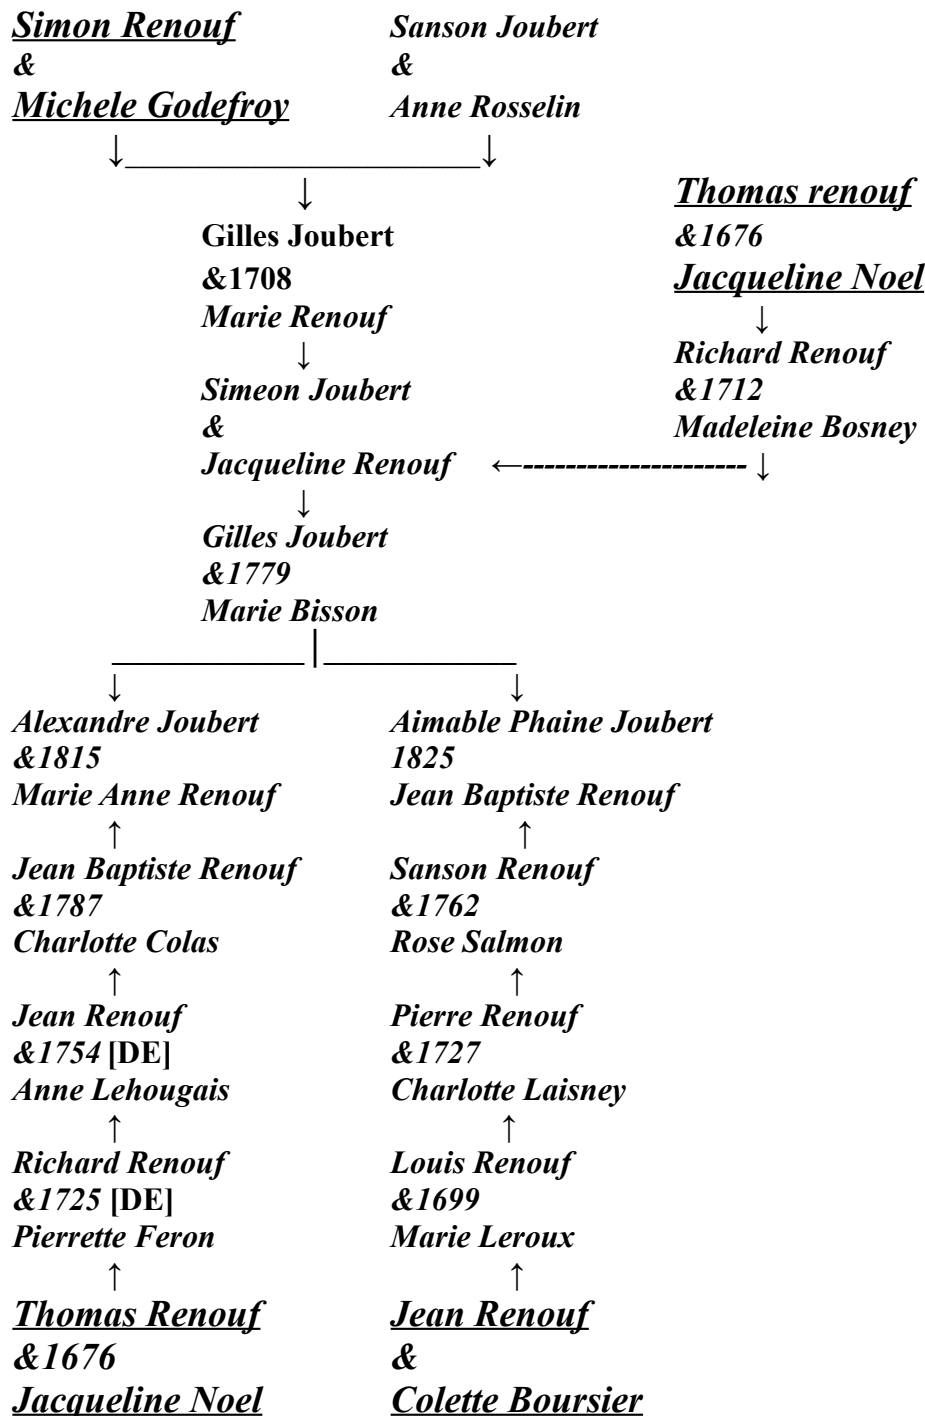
Simon Renouf
&
Michele Godefroy

Sanson Joubert
&
Anne Rosselin

Gilles Joubert
&1708
Marie Renouf

Thomas renouf
&1676
Jacqueline Noel

Richard Renouf
&1712
Madeleine Bosney

Simeon Joubert
&
Jacqueline Renouf

Gilles Joubert
&1779
Marie Bisson

Alexandre Joubert
&1815
Marie Anne Renouf

Jean Baptiste Renouf
&1787
Charlotte Colas

Jean Renouf
&1754 [DE]
Anne Lehougais

Richard Renouf
&1725 [DE]
Pierrette Feron

Thomas Renouf
&1676
Jacqueline Noel

Aimable Phaine Joubert
1825
Jean Baptiste Renouf

Sanson Renouf
&1762
Rose Salmon

Pierre Renouf
&1727
Charlotte Laisney

Louis Renouf
&1699
Marie Leroux

Jean Renouf
&
Colette Boursier